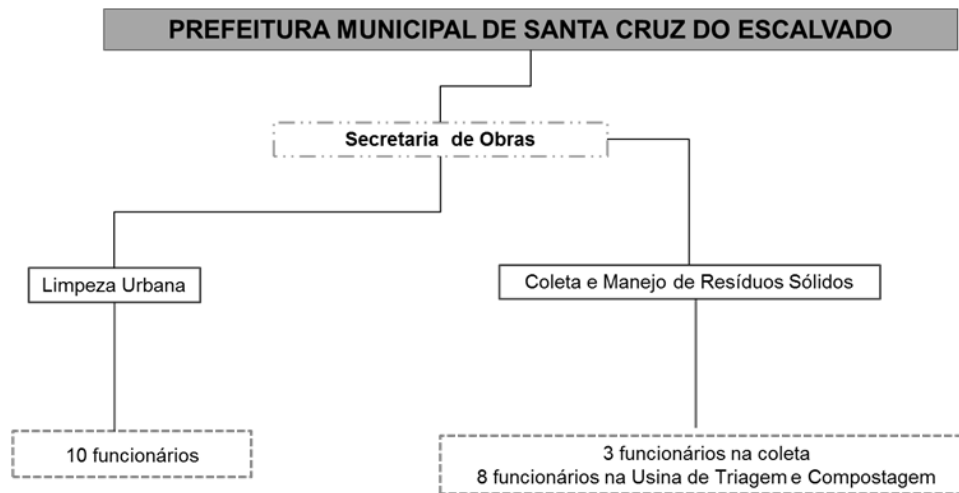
PREFEITURA MUNICIPAL DE SANTA CRUZ DO ESCALVADO

Secretaria de Obras

Limpeza Urbana

Coleta e Manejo de Resíduos Sólidos

10 funcionários

3 funcionários na coleta
8 funcionários na Usina de Triagem e Compostagem